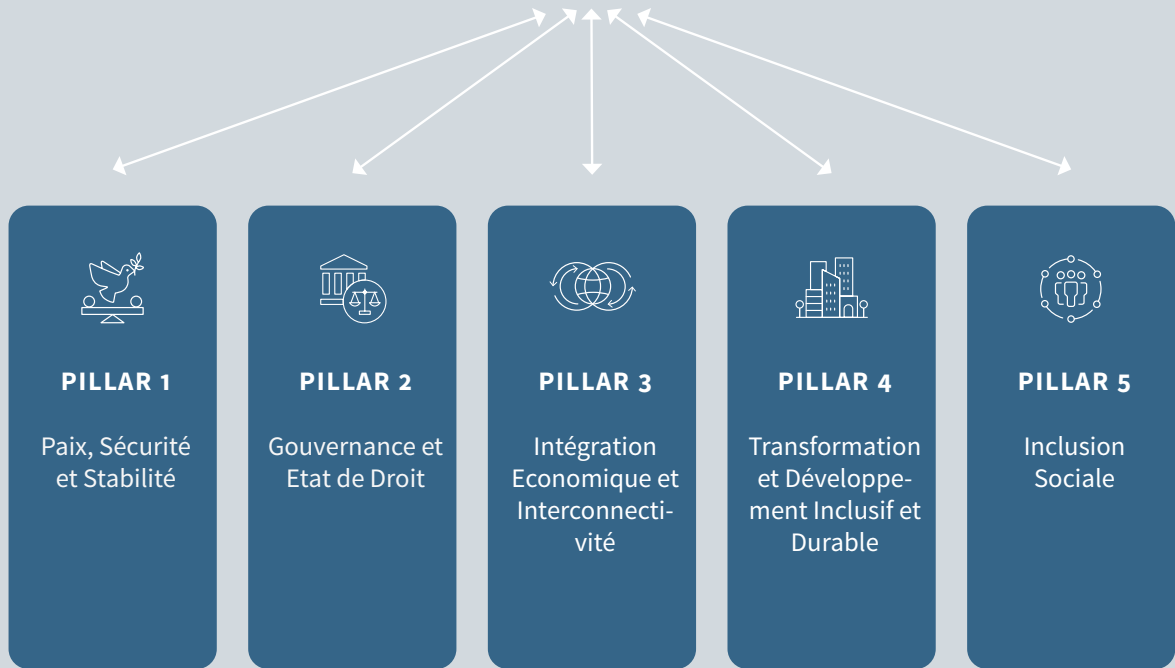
PILLAR 1

Paix, Sécurité et Stabilité

PILLAR 2

Gouvernance et Etat de Droit

PILLAR 3

Intégration Economique et Interconnectivité

PILLAR 4

Transformation et Développement Inclusif et Durable

PILLAR 5

Inclusion Sociale